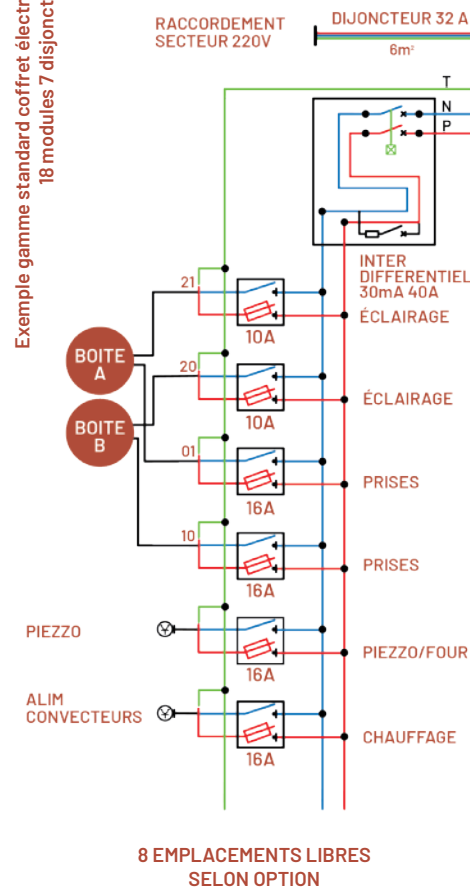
Exemple gamme standard coffret électr
18 modules 7 disjonct

RACCORDEMENT
SECTEUR 220V

DIJONCTEUR 32 A

6m²

T
N
P

INTER
DIFFERENTIEL
30mA 40A

21
10A
ÉCLAIRAGE

BOITE
A

20
10A
ÉCLAIRAGE

BOITE
B

01
16A
PRISES

10
16A
PRISES

PIEZZO
16A
PIEZZO/FOUR

ALIM
CONVECTEURS
16A
CHAUFFAGE

8 EMPLACEMENTS LIBRES
SELON OPTION